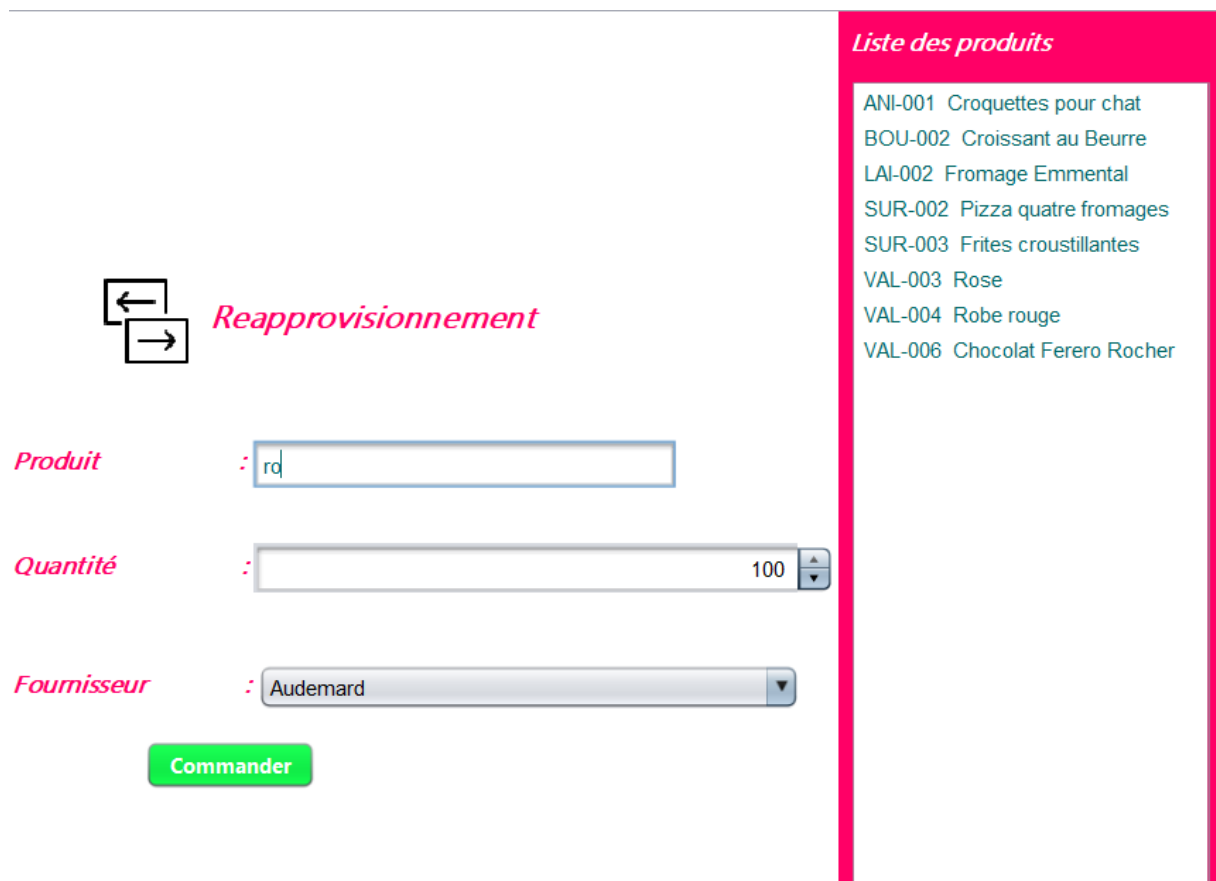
Reapprovisionnement

Produit : ro

Quantité : 100

Fournisseur : Audemard

Commander

Liste des produits

ANI-001 Croquettes pour chat
BOU-002 Croissant au Beurre
LAI-002 Fromage Emmental
SUR-002 Pizza quatre fromages
SUR-003 Frites croustillantes
VAL-003 Rose
VAL-004 Robe rouge
VAL-006 Chocolat Ferero Rocher